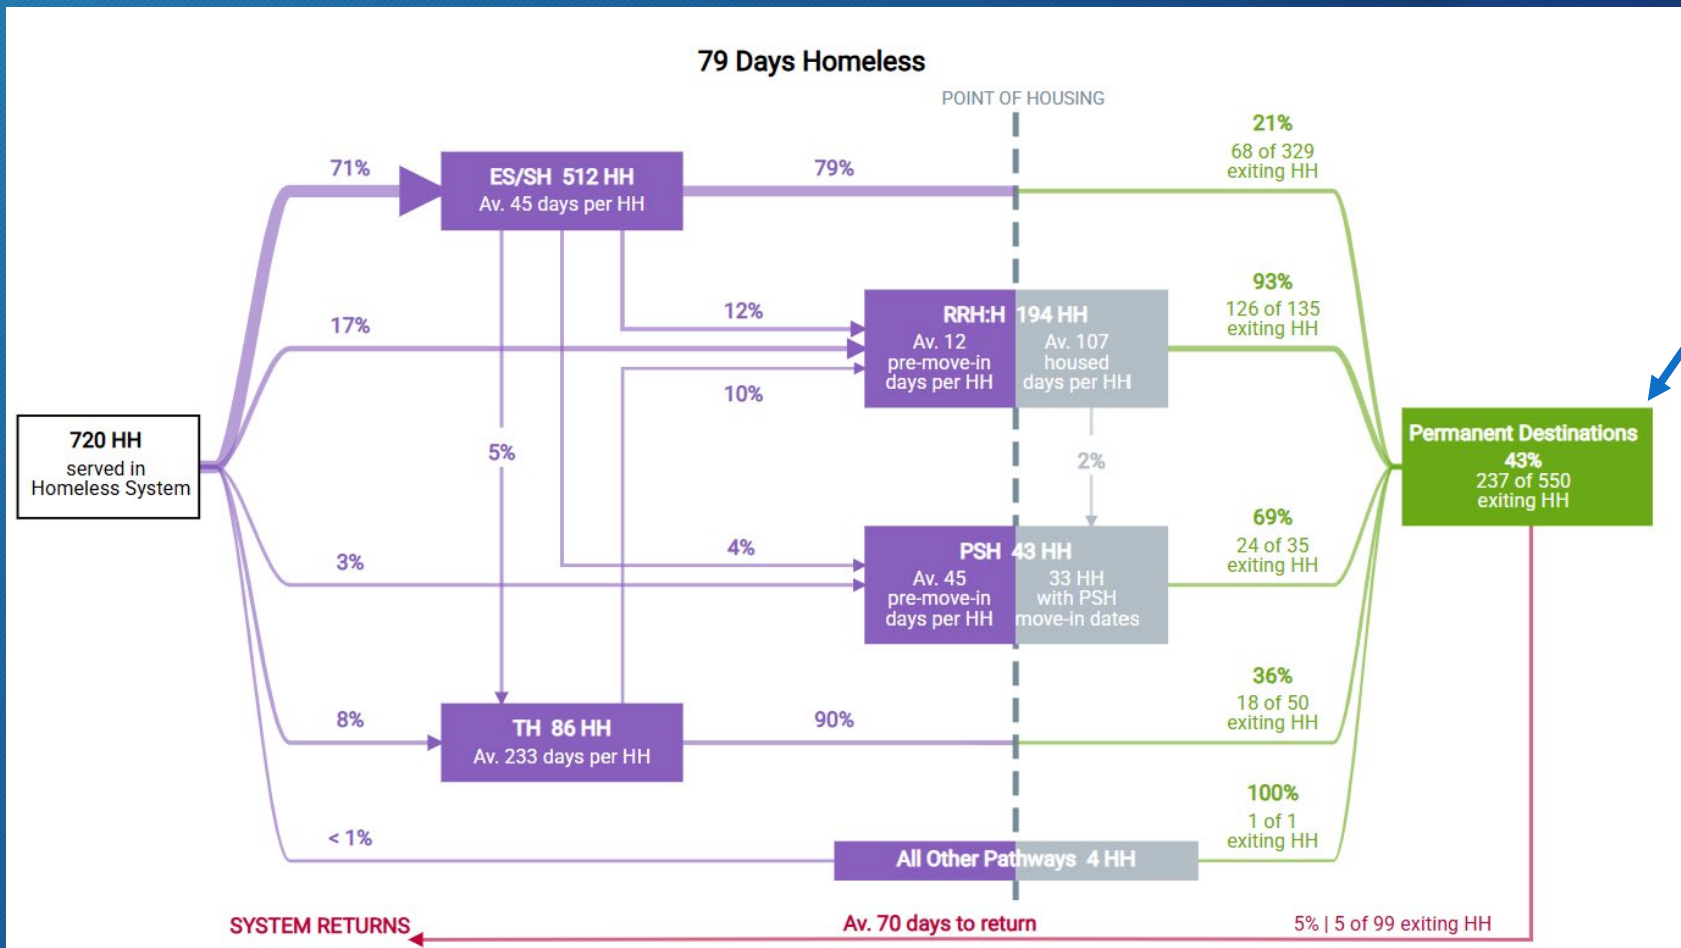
79 Days Homeless

POINT OF HOUSING

720 HH
served in
Homeless System

71%

ES/SH 512 HH
Av. 45 days per HH

79%

21%
68 of 329
exiting HH

17%

12%

RRH:H 194 HH
Av. 12
pre-move-in
days per HH
Av. 107
housed
days per HH

93%
126 of 135
exiting HH

10%

5%

2%

Permanent Destinations
43%
237 of 550
exiting HH

3%

4%

PSH 43 HH
Av. 45
pre-move-in
days per HH
33 HH
with PSH
move-in dates

69%
24 of 35
exiting HH

8%

TH 86 HH
Av. 233 days per HH

90%

36%
18 of 50
exiting HH

< 1%

All Other Pathways 4 HH

100%
1 of 1
exiting HH

SYSTEM RETURNS

Av. 70 days to return

5% | 5 of 99 exiting HH